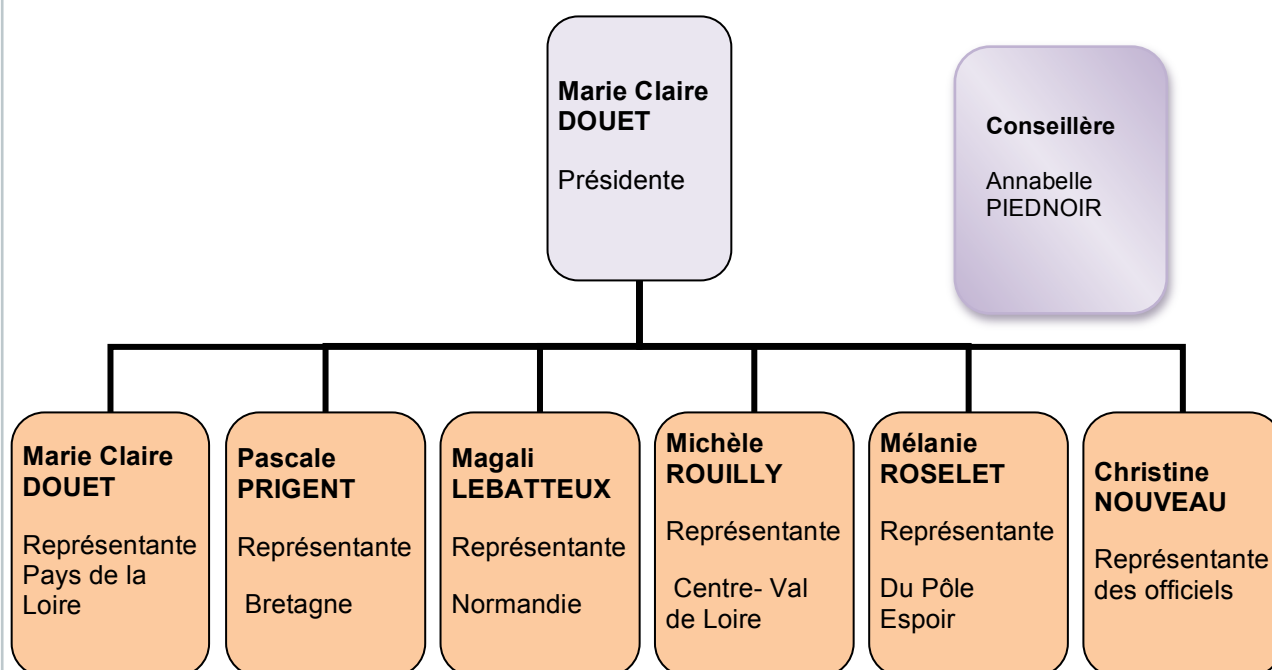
Marie Claire DOUET

Présidente

Conseillère

Annabelle PIEDNOIR

Marie Claire DOUET

Représentante Pays de la Loire

Pascale PRIGENT

Représentante

Bretagne

Magali LEBATTEUX

Représentante

Normandie

Michèle ROUILLY

Représentante

Centre- Val de Loire

Mélanie ROSELET

Représentante

Du Pôle Espoir

Christine NOUVEAU

Représentante des officiels